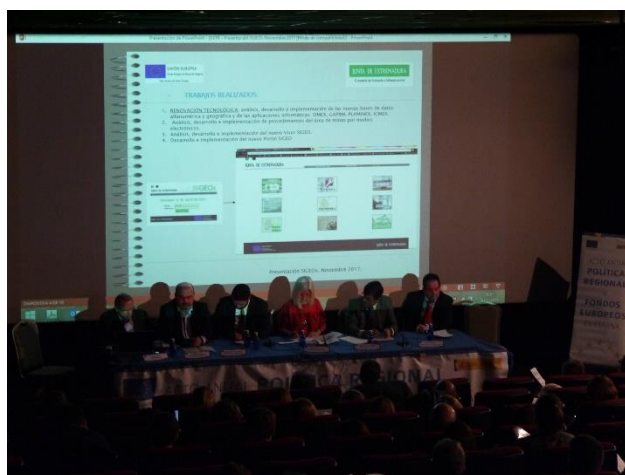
UNIÓN EUROPEA

JUNTA DE EXTREMADURA

TRABAJOS REALIZADOS.

1. RENOVACIÓN TECNOLÓGICA: análisis, desarrollo e implementación de las nuevas bases de datos alfanumérica y geográfica y de las aplicaciones informáticas: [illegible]
2. Análisis, desarrollo e implementación de procedimientos del área de minas por medios electrónicos.
3. Análisis, desarrollo e implementación del nuevo Visor SIGEO.
4. Desarrollo e implementación del nuevo Portal SIGEO.

SIGEO

JUNTA DE EXTREMADURA

Presentación SIGEO, Noviembre 2017.

POLÍTICA REGIONAL

FONDOS EUROPEOS

POLÍTICA REGIONAL